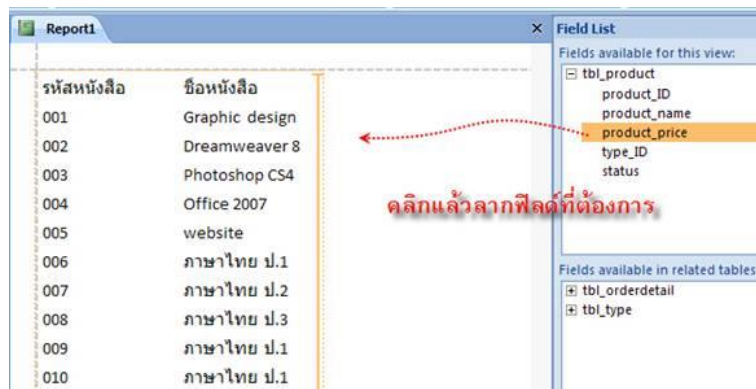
Report1

| รหัสหนังสือ | ชื่อหนังสือ |
|---|---|
| 001 | Graphic design |
| 002 | Dreamweaver 8 |
| 003 | Photoshop CS4 |
| 004 | Office 2007 |
| 005 | website |
| 006 | ภาษาไทย ป.1 |
| 007 | ภาษาไทย ป.2 |
| 008 | ภาษาไทย ป.3 |
| 009 | ภาษาไทย ป.1 |
| 010 | ภาษาไทย ป.1 |

คลิกแล้วลากฟิลด์ที่ต้องการ

Field List
Fields available for this view:
tbl_product
product_ID
product_name
product_price
type_ID
status

Fields available in related tables
tbl_orderdetail
tbl_type